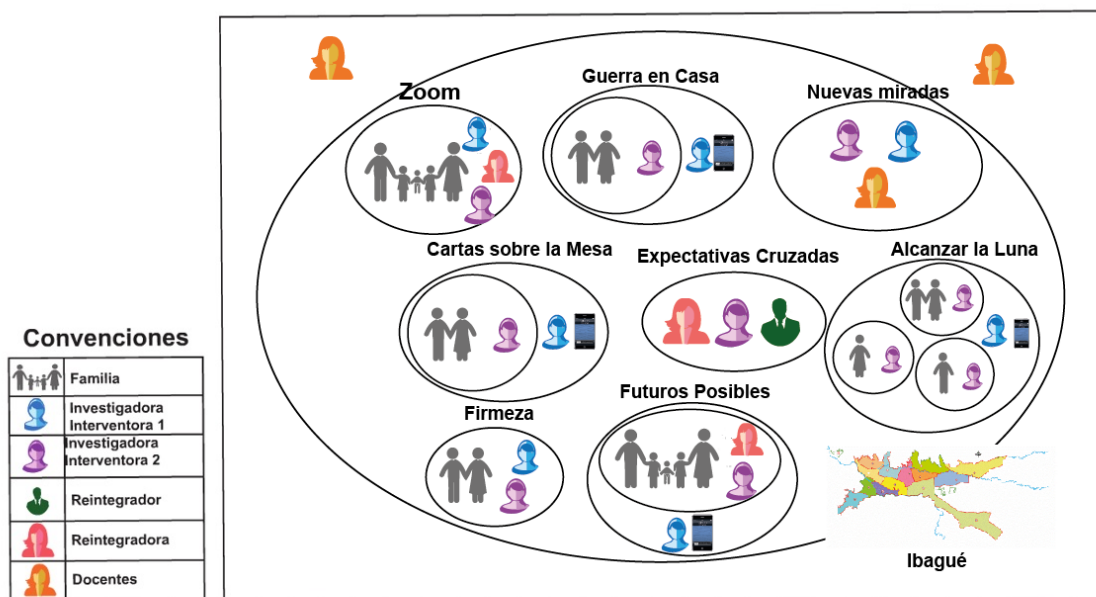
Zoom

Guerra en Casa

Nuevas miradas

Cartas sobre la Mesa

Expectativas Cruzadas

Alcanzar la Luna

Firmeza

Futuros Posibles

Ibagué

Convenciones

| | |
|---|---|
| | Familia |
| | Investigadora Interventora 1 |
| | Investigadora Interventora 2 |
| | Reintegrador |
| | Reintegradora |
| | Docentes |